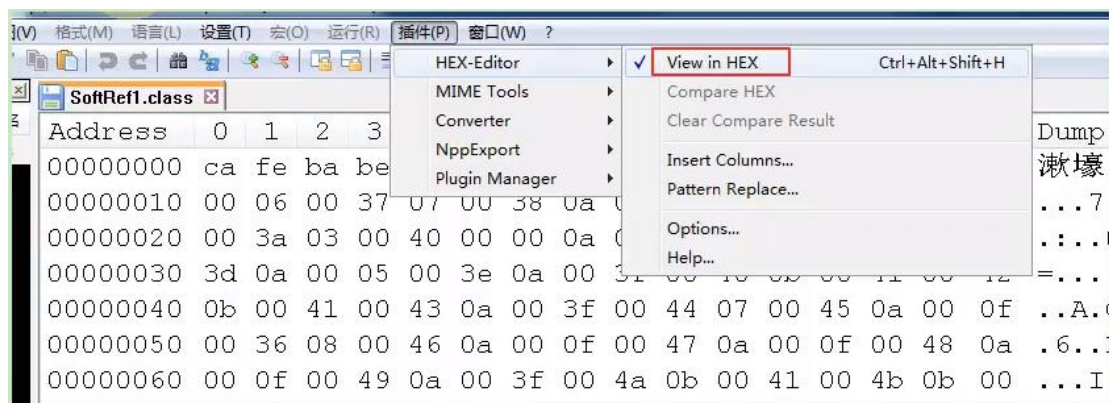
](V) 格式(M) 语言(L) 设置(T) 宏(O) 运行(R) 插件(P) 窗口(W) ?

SoftRef1.class

HEX-Editor
MIME Tools
Converter
NppExport
Plugin Manager

✓ View in HEX Ctrl+Alt+Shift+H
Compare HEX
Clear Compare Result
Insert Columns...
Pattern Replace...
Options...
Help...

| Address | 0 | 1 | 2 | 3 | | | | | | | | | | | | | Dump |
|---|---|---|---|---|---|---|---|---|---|---|---|---|---|---|---|---|---|
| 00000000 | ca | fe | ba | be | | | | | | | | | | | | | 漱壕 |
| 00000010 | 00 | 06 | 00 | 37 | 07 | 00 | 38 | 0a | | | | | | | | | ...7 |
| 00000020 | 00 | 3a | 03 | 00 | 40 | 00 | 00 | 0a | | | | | | | | | .:... |
| 00000030 | 3d | 0a | 00 | 05 | 00 | 3e | 0a | 00 | | | | | | | | | =... |
| 00000040 | 0b | 00 | 41 | 00 | 43 | 0a | 00 | 3f | 00 | 44 | 07 | 00 | 45 | 0a | 00 | 0f | ..A. |
| 00000050 | 00 | 36 | 08 | 00 | 46 | 0a | 00 | 0f | 00 | 47 | 0a | 00 | 0f | 00 | 48 | 0a | .6.. |
| 00000060 | 00 | 0f | 00 | 49 | 0a | 00 | 3f | 00 | 4a | 0b | 00 | 41 | 00 | 4b | 0b | 00 | ...I |